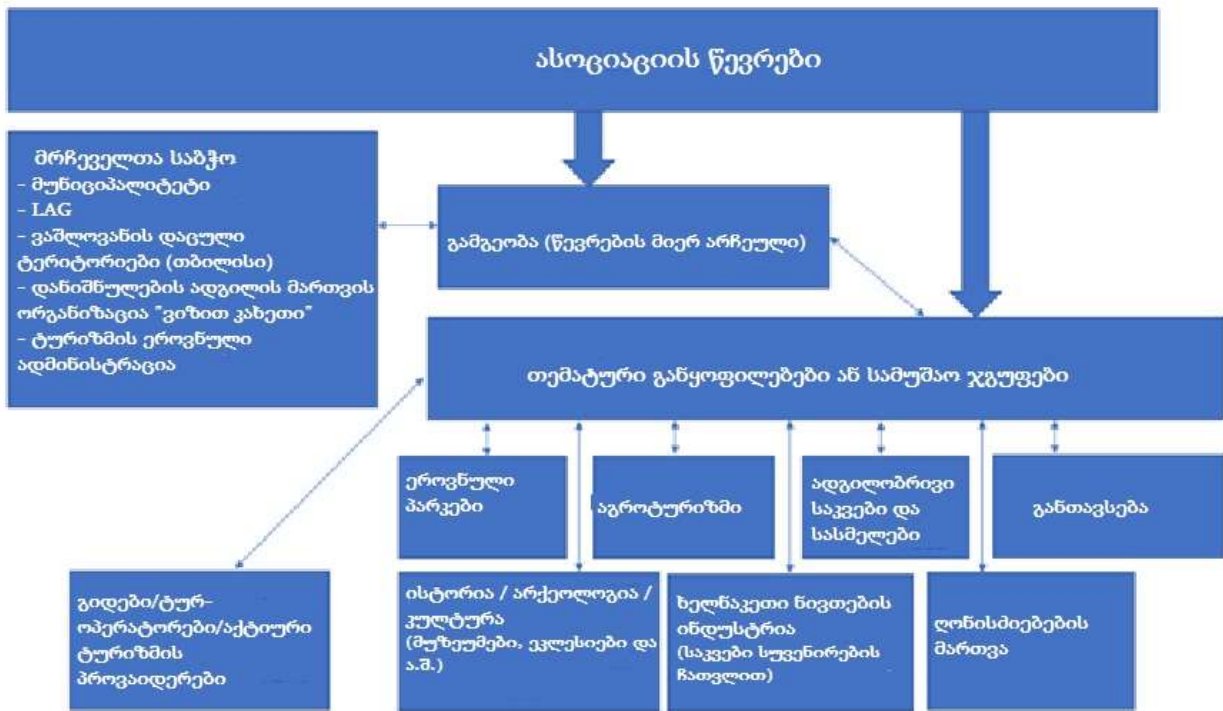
ასოციაციის წევრები

მრჩეველთა საბჭო
- მუნიციპალიტეტი
- LAG
- ვაშლოვანის დაცული ტერიტორიები (თბილისი)
- დანიშნულების ადგილის მართვის ორგანიზაცია "ვიზით კახეთი"
- ტურიზმის ეროვნული ადმინისტრაცია

გამგეობა (წევრების მიერ არჩეული)

თემატური განყოფილებები ან სამუშაო ჯგუფები

ეროვნული პარკები

აგროტურიზმი

ადგილობრივი საკვები და სასმელები

განთავსება

გიდები/ტურ-ოპერატორები/აქტიური ტურიზმის პროვაიდერები

ისტორია / არქეოლოგია / კულტურა (მუზეუმები, ეკლესიები და ა.შ.)

ხელნაკეთი ნივთების ინდუსტრია (საკვები სუვენირების ჩათვლით)

ღონისძიებების მართვა